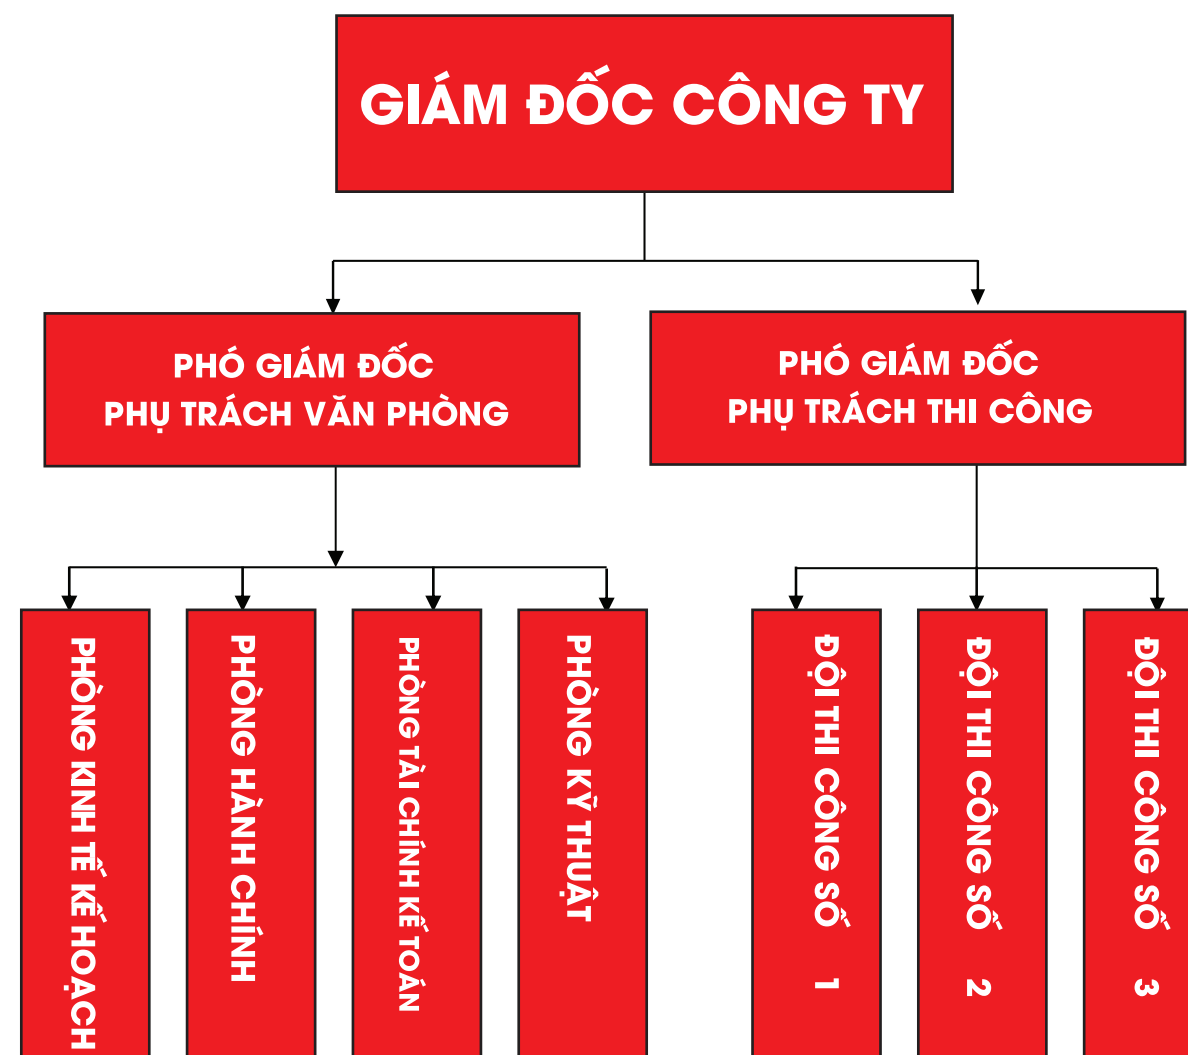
GIÁM ĐỐC CÔNG TY

PHÓ GIÁM ĐỐC
PHỤ TRÁCH VĂN PHÒNG

PHÓ GIÁM ĐỐC
PHỤ TRÁCH THI CÔNG

PHÒNG KINH TẾ KẾ HOẠCH

PHÒNG HÀNH CHÍNH

PHÒNG TÀI CHÍNH KẾ TOÁN

PHÒNG KỸ THUẬT

ĐỘI THI CÔNG SỐ 1

ĐỘI THI CÔNG SỐ 2

ĐỘI THI CÔNG SỐ 3